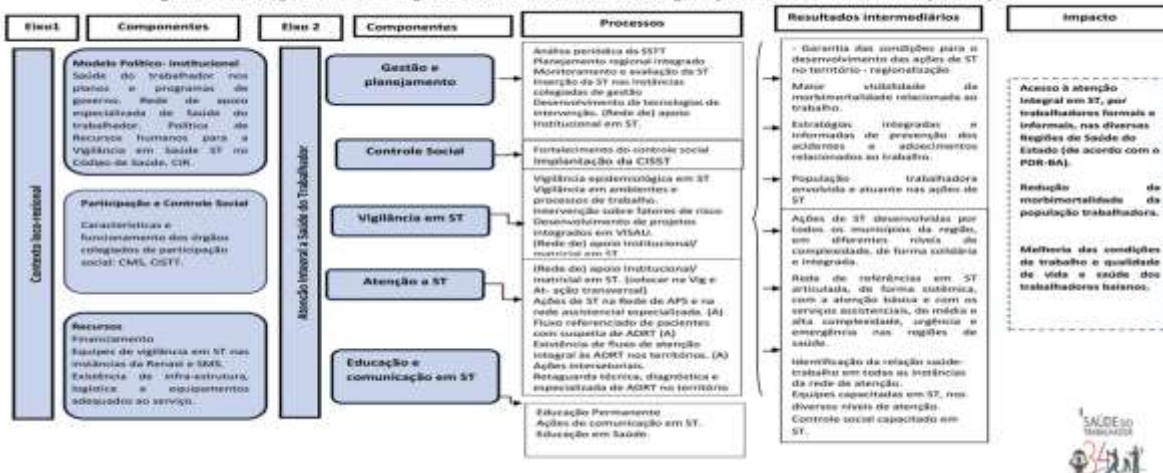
Eixo1

Componentes

Contexto loco-regional

Modelo Político- Institucional
Saúde do trabalhador nos planos e programas de governo. Rede de apoio especializado de Saúde do trabalhador. Política de Recursos humanos para a Vigilância em Saúde ST no Código de Saúde, CIR.

Participação e Controle Social
Características e funcionamento dos órgãos colegiados de participação social: CMS, CISTT.

Recursos
Financiamento
Equipes de vigilância em ST nas instâncias da Renast e SMS.
Existência de infra-estrutura, logística e equipamentos adequados ao serviço.

Eixo 2

Componentes

Atenção Integral à Saúde do Trabalhador

Gestão e planejamento

Controle Social

Vigilância em ST

Atenção a ST

Educação e comunicação em ST

Processos

Análise periódica dos SSTT
Planejamento regional integrado
Monitoramento e avaliação da ST
Inserção da ST nas instâncias colegiadas de gestão
Desenvolvimento de tecnologias de intervenção. (Rede de) apoio institucional em ST.

Fortalecimento do controle social
Implantação da CISST

Vigilância epidemiológica em ST
Vigilância em ambientes e processos de trabalho.
Intervenção sobre fatores de risco
Desenvolvimento de projetos integrados em VISAU.
(Rede de) apoio institucional/ matricial em ST

(Rede de) apoio institucional/ matricial em ST. (colocar na Vig e At- ação transversal)
Ações de ST na Rede de APS e na rede assistencial especializada. (A)
Fluxo referenciado de pacientes vítimas de ADRT (A)
Existência de fluxo de atenção integral às ADRT nos territórios. (A)
Ações intersetoriais.
Retaguarda técnica, diagnóstica e especializada de ADRT no território

Educação Permanente
Ações de comunicação em ST.
Educação em Saúde.

Resultados intermediários

- Garantia das condições para o desenvolvimento das ações de ST no território - regionalização

Maior visibilidade da morbimortalidade relacionada ao trabalho.

Estratégias integradas e informadas de prevenção dos acidentes e adoecimentos relacionados ao trabalho.

População trabalhadora envolvida e atuante nas ações de ST

Ações de ST desenvolvidas por todos os municípios da região, em diferentes níveis de complexidade, de forma solidária e integrada.

Rede de referências em ST articulada, de forma sistêmica, com a atenção básica e com os serviços assistenciais, de média e alta complexidade, urgência e emergência nas regiões de saúde.

Identificação da relação saúde-trabalho em todas as instâncias da rede de atenção.
Equipes capacitadas em ST, nos diversos níveis de atenção.
Controle social capacitado em ST.

Impacto

Acesso à atenção integral em ST, por trabalhadores formais e informais, nas diversas Regiões de Saúde do Estado (de acordo com o PDR-BA).

Redução da morbimortalidade da população trabalhadora.

Melhoria das condições de trabalho e qualidade de vida e saúde dos trabalhadores baianos.

SAÚDE DO TRABALHADOR